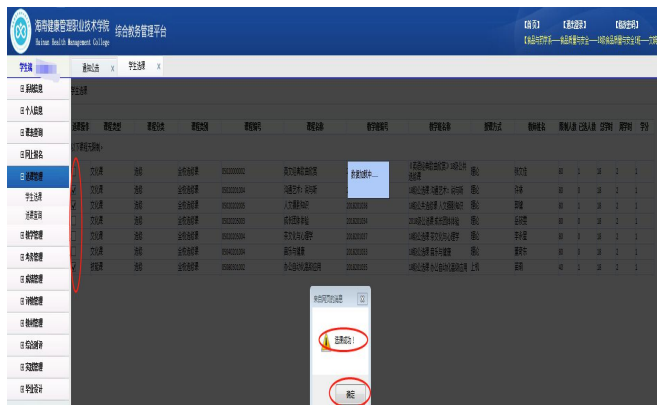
海南健康管理职业技术学院 Hainan Health Management College 综合教务管理平台

【首页】 【退出登录】 【修改密码】

学生端

通知公告 x 学生选课 x

系统信息
个人信息
课表查询
网上报名
选课管理
学生选课
选课查询
教学管理
考务管理
成绩管理
评教管理
教材管理
综合测评
实践管理
毕业设计

学生选课

选课操作 课程类型 课程分类 课程类别 课程编号 课程名称 教学班编号 教学班名称 授课方式 教师姓名 限制人数 已选人数 总学时 周学时 学分

数据加载中...

来自网页的消息

选课成功！

确定